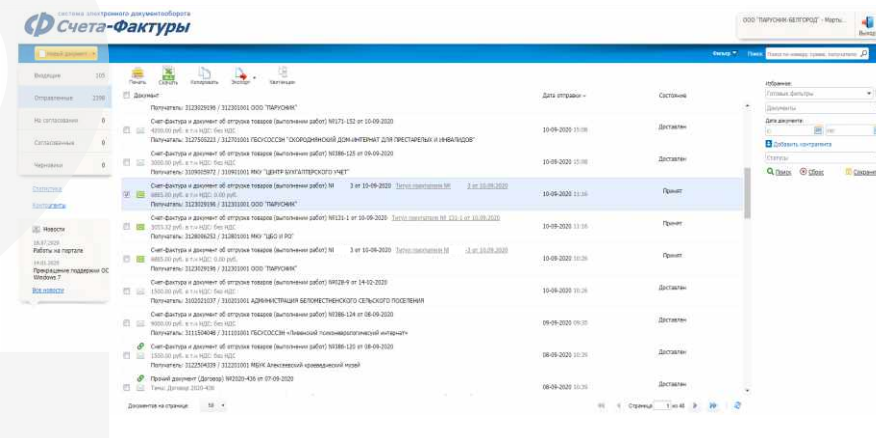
система электронного документооборота
Счета-Фактуры

ООО "ПАРУСНИК-БЕЛГОРОД" - Марты...
Выход

Новый документ

Входящие 105
Отправленные 2398
На согласовании 0
Согласованные 0
Черновики 0

Статистика
Контрагенты

Новости
18.07.2020
Работы на портале
14.01.2020
Прекращение поддержки ОС Windows 7
Все новости

Печать Скачать Копировать Экспорт Квитанции

Фильтр Поиск Поиск по номеру, сумме, контрагенту

Документ | Дата отправки | Состояние

Получатель: 3123029196 / 312301001 ООО "ПАРУСНИК"

Счет-фактура и документ об отгрузке товаров (выполнении работ) №171-152 от 10-09-2020
4200.00 руб. в т.ч НДС: без НДС
Получатель: 3127505223 / 312701001 ГБСУСОССЗН "СКОРОДНЯНСКИЙ ДОМ-ИНТЕРНАТ ДЛЯ ПРЕСТАРЕЛЫХ И ИНВАЛИДОВ" | 10-09-2020 | Доставлен

Счет-фактура и документ об отгрузке товаров (выполнении работ) №386-125 от 09-09-2020
3000.00 руб. в т.ч НДС: без НДС
Получатель: 3109005972 / 310901001 МКУ "ЦЕНТР БУХГАЛТЕРСКОГО УЧЕТ" | 10-09-2020 | Доставлен

Счет-фактура и документ об отгрузке товаров (выполнении работ) № 3 от 10-09-2020 Титул покупателя № 3 от 10.09.2020
6885.00 руб. в т.ч НДС: 0.00 руб.
Получатель: 3123029196 / 312301001 ООО "ПАРУСНИК" | 10-09-2020 11:16 | Принят

Счет-фактура и документ об отгрузке товаров (выполнении работ) №131-1 от 10-09-2020 Титул покупателя № 131-1 от 10.09.2020
2053.32 руб. в т.ч НДС: без НДС
Получатель: 3128096253 / 312801001 МКУ "ЦБО И РО" | 10-09-2020 11:16 | Принят

Счет-фактура и документ об отгрузке товаров (выполнении работ) № 3 от 10-09-2020 Титул покупателя № 3 от 10.09.2020
6885.00 руб. в т.ч НДС: 0.00 руб.
Получатель: 3123029196 / 312301001 ООО "ПАРУСНИК" | 10-09-2020 10:26 | Принят

Счет-фактура и документ об отгрузке товаров (выполнении работ) №028-9 от 14-02-2020
1500.00 руб. в т.ч НДС: без НДС
Получатель: 3102021037 / 310201001 АДМИНИСТРАЦИЯ БЕЛОМЕСТНЕНСКОГО СЕЛЬСКОГО ПОСЕЛЕНИЯ | 10-09-2020 10:26 | Доставлен

Счет-фактура и документ об отгрузке товаров (выполнении работ) №386-124 от 08-09-2020
9000.00 руб. в т.ч НДС: без НДС
Получатель: 3111504048 / 311101001 ГБСУСОССЗН «Ливенский психоневрологический интернат» | 09-09-2020 09:30 | Доставлен

Счет-фактура и документ об отгрузке товаров (выполнении работ) №386-120 от 08-09-2020
1500.00 руб. в т.ч НДС: без НДС
Получатель: 3122504339 / 312201001 МБУК Алексеевский краеведческий музей | 08-09-2020 10:35 | Доставлен

Прочий документ (Договор) №2020-436 от 07-09-2020
Тема: Договор 2020-436 | 08-09-2020 10:35 | Доставлен

Документов на странице 50
Страница 1 из 48

Избранное
Готовые фильтры
Документы
Дата документа
с по
Добавить контрагента
Статусы
Поиск Сброс Сохранить